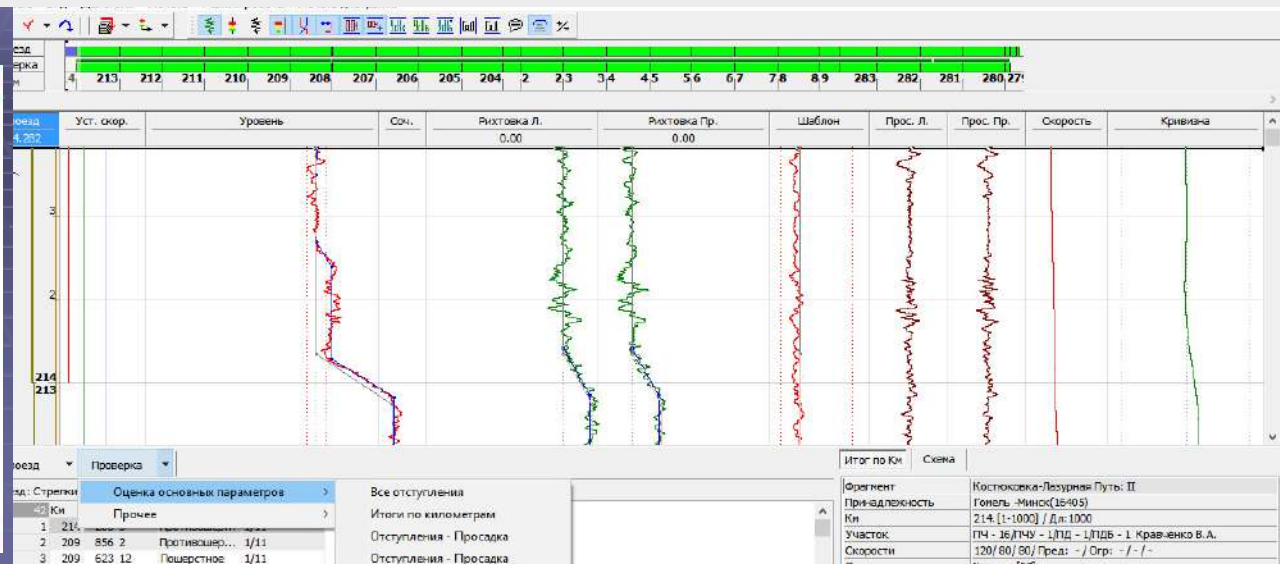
оезд
ерка
м

4 213 212 211 210 209 208 207 206 205 204 2 2.3 3.4 4.5 5.6 6.7 7.8 8.9 283 282 281 280 279

оезд
4.282

| Уст. скор. | Уровень | Соч. | Рихтовка Л. | Рихтовка Пр. | Шаблон | Прос. Л. | Прос. Пр. | Скорость | Кривизна |
|---|---|---|---|---|---|---|---|---|---|
| | | | 0.00 | 0.00 | | | | | |

3
2
214
213

оезд ▾ Проверка ▾

езд: Стрелки

Оценка основных параметров ›
Прочее ›

Все отступления
Итоги по километрам
Отступления - Просадка
Отступления - Просадка

| | Км | | | |
|---|---|---|---|---|
| 1 | 214 | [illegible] | Противошерст... | 1/11 |
| 2 | 209 | 856 2 | Противошер... | 1/11 |
| 3 | 209 | 623 12 | Пошерстное | 1/11 |

Итог по Км Схема

| | |
|---|---|
| Фрагмент | Костюковка-Лазурная Путь: II |
| Принадлежность | Гомель -Минск(16405) |
| Км | 214 [1-1000] / Дл: 1000 |
| Участок | ПЧ - 16/ПЧУ - 1/ПД - 1/ПДБ - 1 Кравченко В.А. |
| Скорости | 120/ 80/ 80/ Пред: - / Огр: - / - / - |